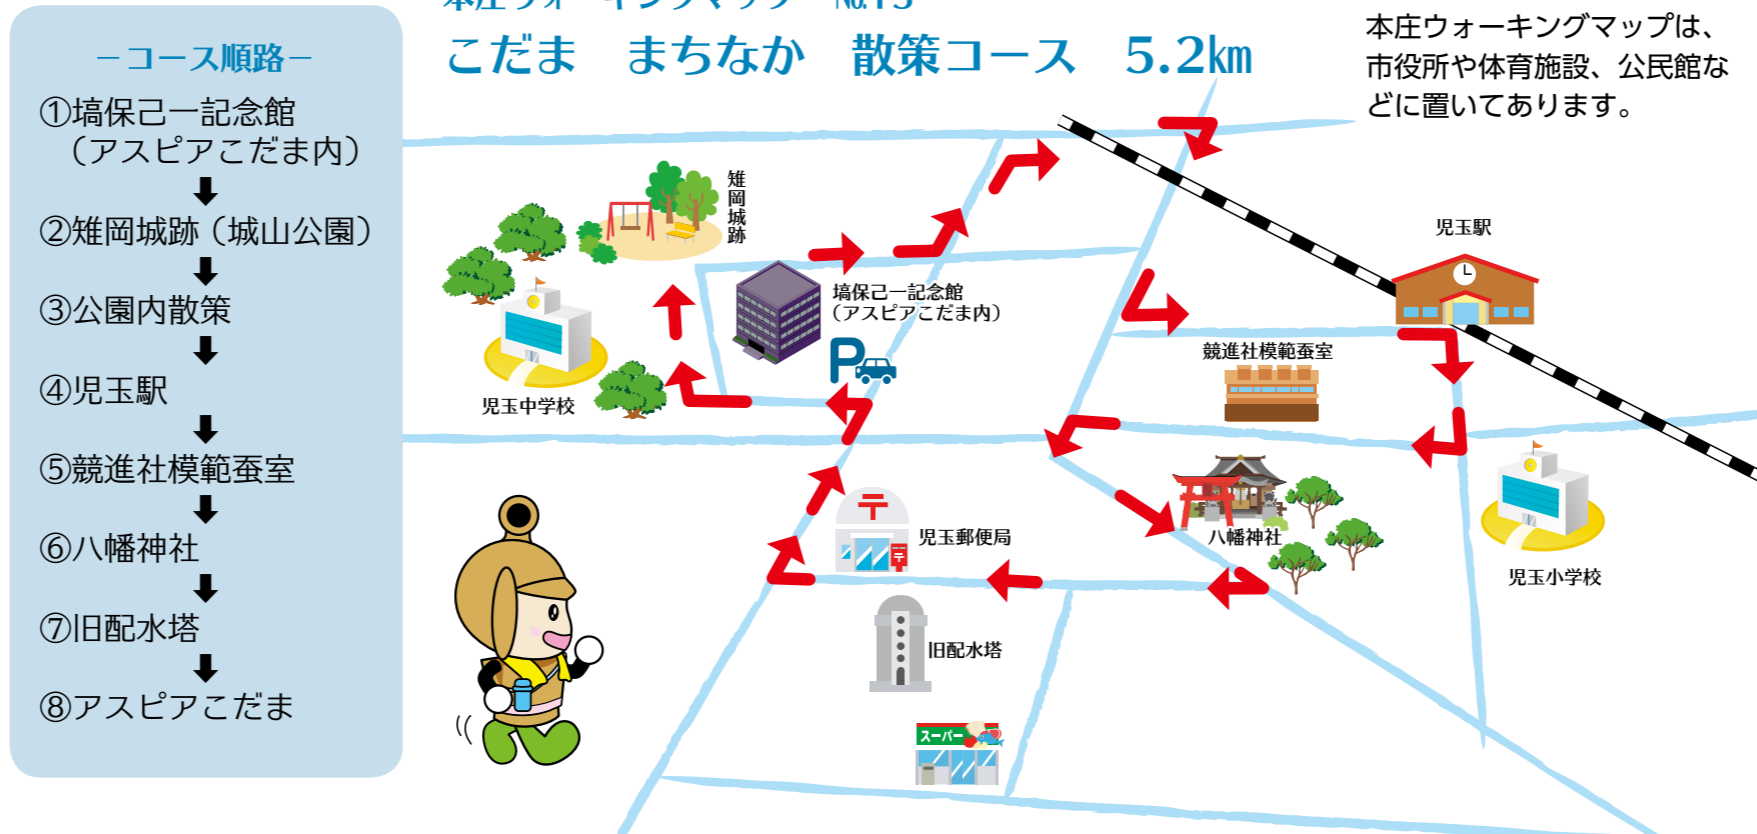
－コース順路－
①塙保己一記念館（アスピアこだま内）
⬇
②雉岡城跡（城山公園）
⬇
③公園内散策
⬇
④児玉駅
⬇
⑤競進社模範蚕室
⬇
⑥八幡神社
⬇
⑦旧配水塔
⬇
⑧アスピアこだま

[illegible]
こだま　まちなか　散策コース　5.2㎞

本庄ウォーキングマップは、市役所や体育施設、公民館などに置いてあります。

雉岡城跡
塙保己一記念館（アスピアこだま内）
P
児玉中学校
児玉駅
競進社模範蚕室
八幡神社
児玉小学校
児玉郵便局
旧配水塔
スーパー